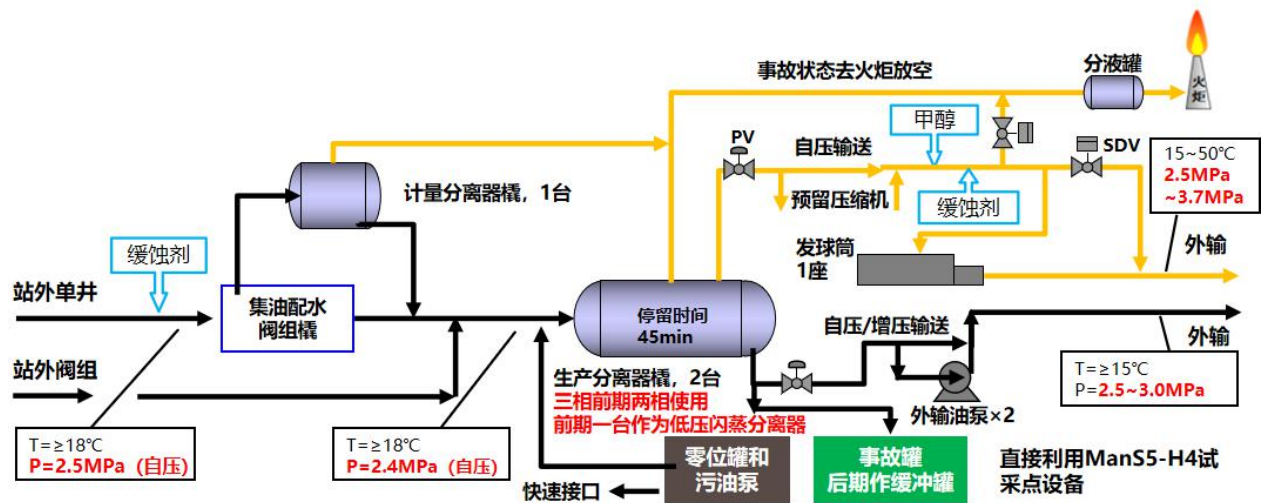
事故状态去火炬放空

分液罐

火炬

甲醇

PV

自压输送

SDV

15~50℃
2.5MPa
~3.7MPa

计量分离器橇，1台

预留压缩机

缓蚀剂

缓蚀剂

外输

发球筒
1座

站外单井

集油配水
阀组橇

停留时间
45min

自压/增压输送

外输

站外阀组

T=≥15℃
P=2.5~3.0MPa

生产分离器橇，2台
三相前期两相使用
前期一台作为低压闪蒸分离器

外输油泵×2

T=≥18℃
P=2.5MPa（自压）

T=≥18℃
P=2.4MPa（自压）

零位罐和
污油泵

事故罐
后期作缓冲罐

直接利用ManS5-H4试
采点设备

快速接口